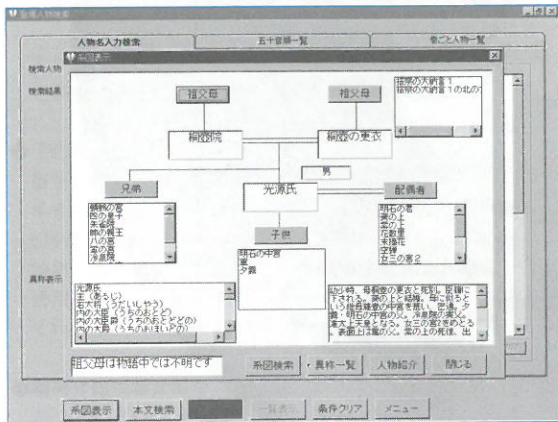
登場人物検索

人物名入力検索
五十音順一覧
巻ごと人物一覧

系図表示

検索人物
検索結果

祖父母
祖父母
按察の大納言１
按察の大納言１の北の

桐壺院
桐壺の更衣

男

兄弟
光源氏
配偶者

桐壺の帝
四の皇子
朱雀院
帥の親王
八の宮
蛍の宮
冷泉院

明石の君
葵の上
紫の上
花散里
末摘花
空蟬
女三の宮２

子供

明石の中宮
薫
夕霧

異称表示

光源氏
王（おほきみ）
右大将（うだいしゃう）
内の大臣（うちのおとど）
内の大臣殿（うちのおほいとの）

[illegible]時、母桐壺の更衣と死別。臣籍に下される。葵の上と結婚。母に似ると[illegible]藤壺の中宮を思慕し、密通。夕顔・明石の中宮の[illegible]。須磨に退き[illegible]。女三の宮をめとる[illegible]、紫の上の死後、出

祖父母は物語中では不明です

系図検索
異称一覧
人物紹介
閉じる

系図表示
本文検索
一覧表示
条件クリア
メニュー